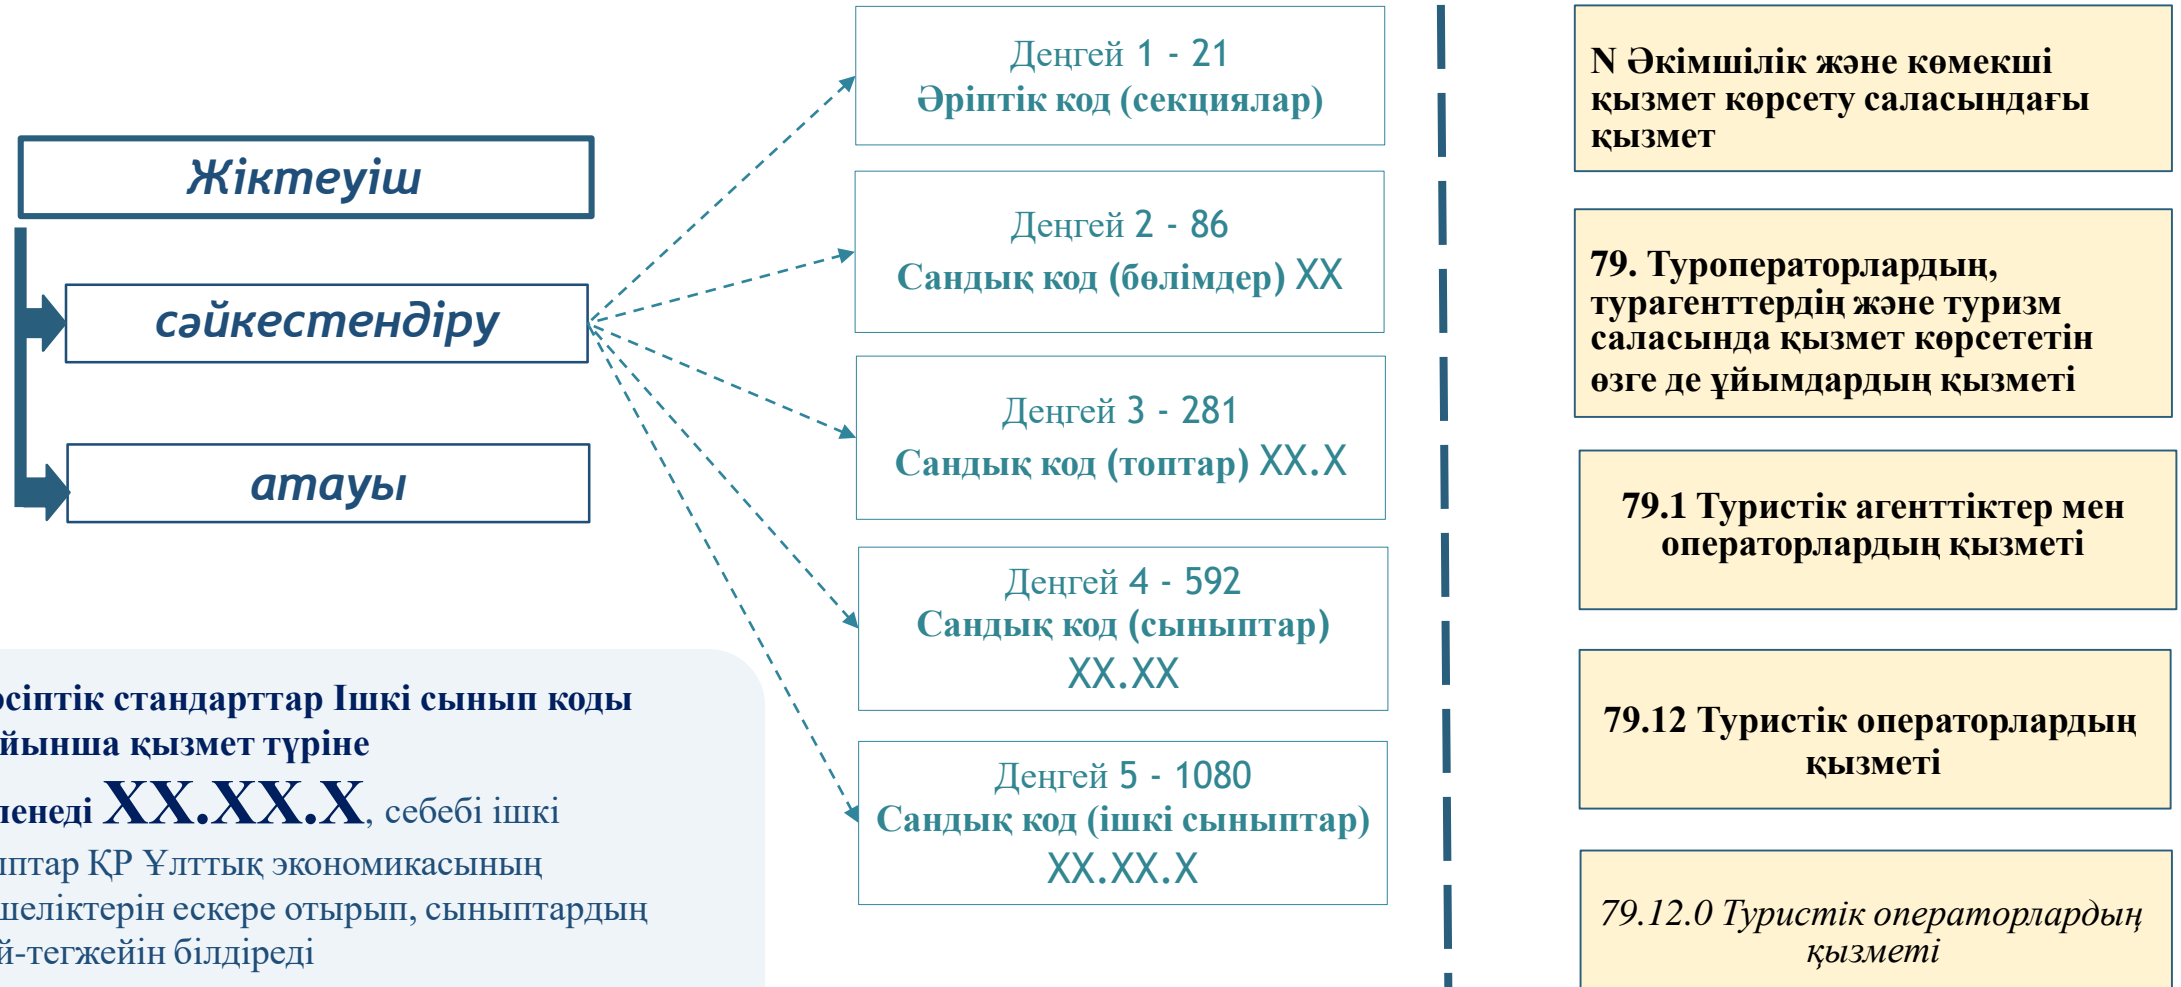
Жіктеуіш

сәйкестендіру

атауы

Деңгей 1 - 21
Әріптік код (секциялар)

Деңгей 2 - 86
Сандық код (бөлімдер) XX

Деңгей 3 - 281
Сандық код (топтар) XX.X

Деңгей 4 - 592
Сандық код (сыныптар)
XX.XX

Деңгей 5 - 1080
Сандық код (ішкі сыныптар)
XX.XX.X

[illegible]сіптік стандарттар Ішкі сынып коды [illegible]йынша қызмет түріне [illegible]енеді XX.XX.X, себебі ішкі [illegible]птар ҚР Ұлттық экономикасының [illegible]шеліктерін ескере отырып, сыныптардың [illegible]й-тегжейін білдіреді

N Әкімшілік және көмекші қызмет көрсету саласындағы қызмет

79. Туроператорлардың, турагенттердің және туризм саласында қызмет көрсететін өзге де ұйымдардың қызметі

79.1 Туристік агенттіктер мен операторлардың қызметі

79.12 Туристік операторлардың қызметі

79.12.0 Туристік операторлардың қызметі